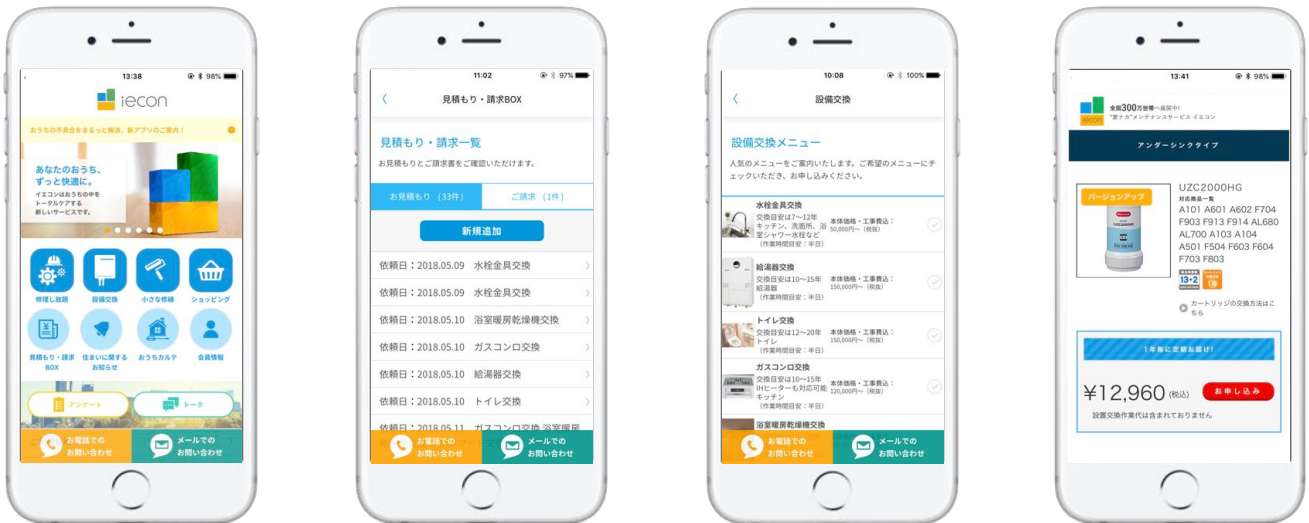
13:38 98%

iecon

おうちの不具合をまるっと解決。新アプリのご案内！

あなたのおうち、ずっと快適に。
イエコンはおうちの中をトータルケアする新しいサービスです。

修理し放題
設備交換
小さな修繕
ショッピング
見積もり・請求BOX
住まいに関するお知らせ
おうちカルテ
会員情報

アンケート
トーク

お電話でのお問い合わせ
メールでのお問い合わせ

11:02 97%

見積もり・請求BOX

見積もり・請求一覧
お見積もりとご請求書をご確認いただけます。

お見積もり（33件）
ご請求（1件）

新規追加

依頼日：2018.05.09 水栓金具交換
依頼日：2018.05.09 水栓金具交換
依頼日：2018.05.10 浴室暖房乾燥機交換
依頼日：2018.05.10 ガスコンロ交換
依頼日：2018.05.10 給湯器交換
依頼日：2018.05.10 トイレ交換
依頼日：2018.05.11 ガスコンロ交換 浴室暖房

お電話でのお問い合わせ
メールでのお問い合わせ

10:08 100%

設備交換

設備交換メニュー
人気のメニューをご案内いたします。ご希望のメニューにチェックいただき、お申し込みください。

水栓金具交換
交換目安は7〜12年
キッチン、洗面所、浴室シャワー水栓など
（作業時間目安：半日）
本体価格・工事費込：50,000円〜（税抜）

給湯器交換
交換目安は10〜15年
給湯器
（作業時間目安：半日）
本体価格・工事費込：150,000円〜（税抜）

トイレ交換
交換目安は12〜20年
トイレ
（作業時間目安：半日）
本体価格・工事費込：150,000円〜（税抜）

ガスコンロ交換
交換目安は10〜15年
IHヒーターも対応可能
キッチン
（作業時間目安：半日）
本体価格・工事費込：120,000円〜（税抜）

浴室暖房乾燥機交換

お電話でのお問い合わせ
メールでのお問い合わせ

13:41 98%

全国300万世帯へ展開中！
"家ナカ"メンテナンスサービス イエコン

アンダーシンクタイプ

バージョンアップ
UZC2000HG
対応商品一覧
A101 A601 A602 F704 F903 F913 F914 AL680 AL700 A103 A104 A501 F504 F603 F604 F703 F803

13+2

カートリッジの交換方法はこちら

1年毎に定期お届け！

¥12,960 (税込)
お申し込み

設置交換作業代は含まれておりません